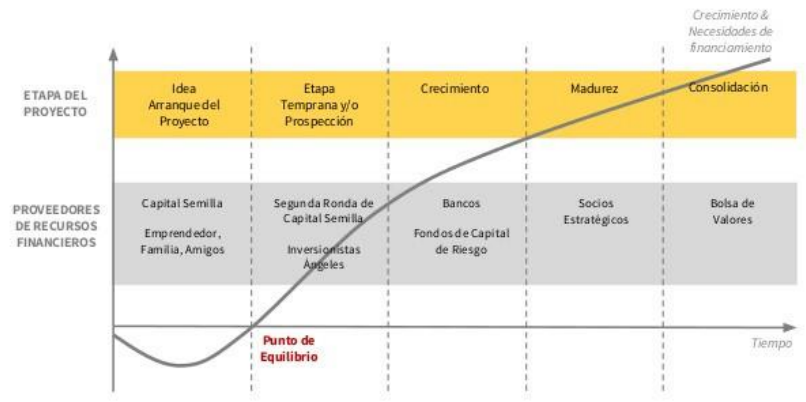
Crecimiento & Necesidades de financiamiento

ETAPA DEL PROYECTO

Idea Arranque del Proyecto

Etapa Temprana y/o Prospección

Crecimiento

Madurez

Consolidación

PROVEEDORES DE RECURSOS FINANCIEROS

Capital Semilla

Emprendedor, Familia, Amigos

Segunda Ronda de Capital Semilla

Inversionistas Ángeles

Bancos

Fondos de Capital de Riesgo

Socios Estratégicos

Bolsa de Valores

Punto de Equilibrio

Tiempo